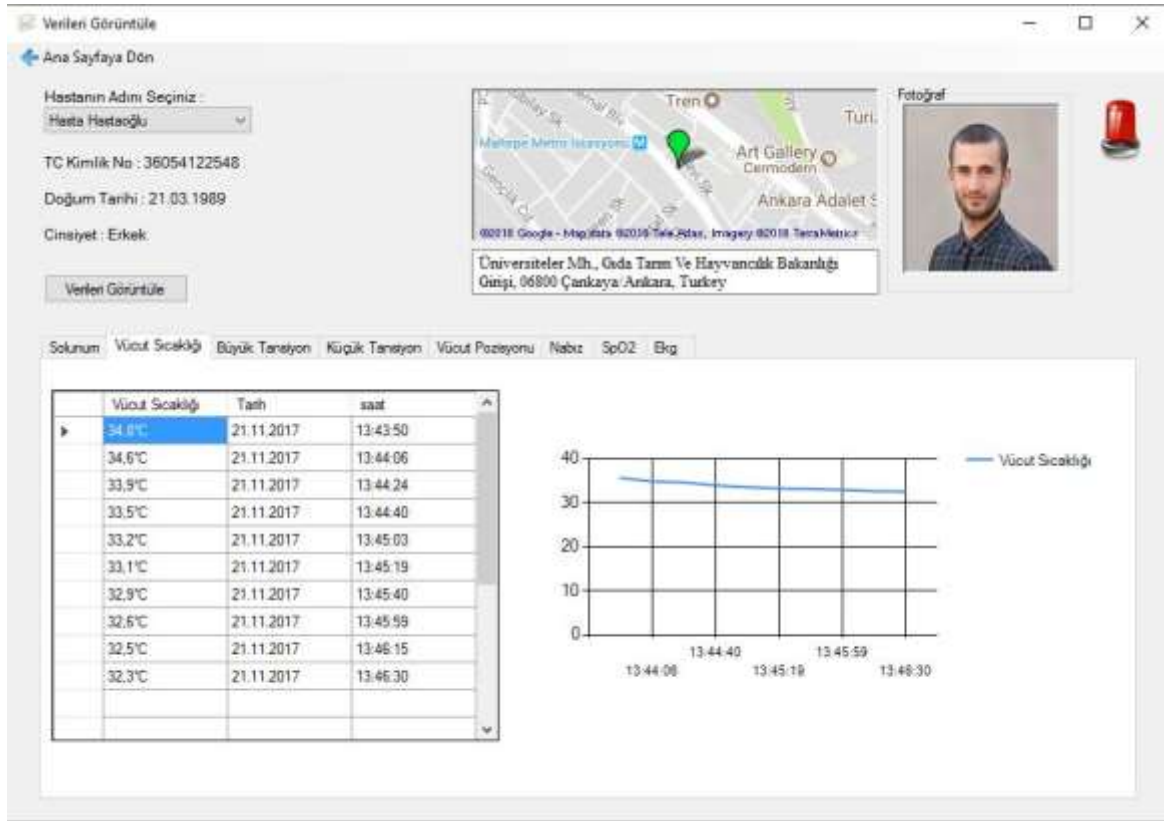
Verileri Görüntüle

Ana Sayfaya Dön

Hastanın Adını Seçiniz :
Hasta Hastaoğlu

TC Kimlik No : 36054122548

Doğum Tarihi : 21.03.1989

Cinsiyet : Erkek

Verileri Görüntüle

Tren
Turi
Maltepe Metro İstasyonu
Art Gallery
Cermodern
Ankara Adalet
©2018 Google - Map data ©2018 Tele Atlas, Imagery ©2018 TerraMetrics

Üniversiteler Mh., Gıda Tarım Ve Hayvancılık Bakanlığı Girişi, 06800 Çankaya/Ankara, Turkey

Fotoğraf

Solunum | Vücut Sıcaklığı | Büyük Tansiyon | Küçük Tansiyon | Vücut Pozisyonu | Nabız | SpO2 | Ekg

| | Vücut Sıcaklığı | Tarih | saat |
|---|---|---|---|
| ▸ | 34,8°C | 21.11.2017 | 13:43:50 |
| | 34,6°C | 21.11.2017 | 13:44:06 |
| | 33,9°C | 21.11.2017 | 13:44:24 |
| | 33,5°C | 21.11.2017 | 13:44:40 |
| | 33,2°C | 21.11.2017 | 13:45:03 |
| | 33,1°C | 21.11.2017 | 13:45:19 |
| | 32,9°C | 21.11.2017 | 13:45:40 |
| | 32,6°C | 21.11.2017 | 13:45:59 |
| | 32,5°C | 21.11.2017 | 13:46:15 |
| | 32,3°C | 21.11.2017 | 13:46:30 |
| | | | |
| | | | |

40
30
20
10
0
13:44:40
13:45:59
13:44:06
13:45:19
13:46:30

Vücut Sıcaklığı